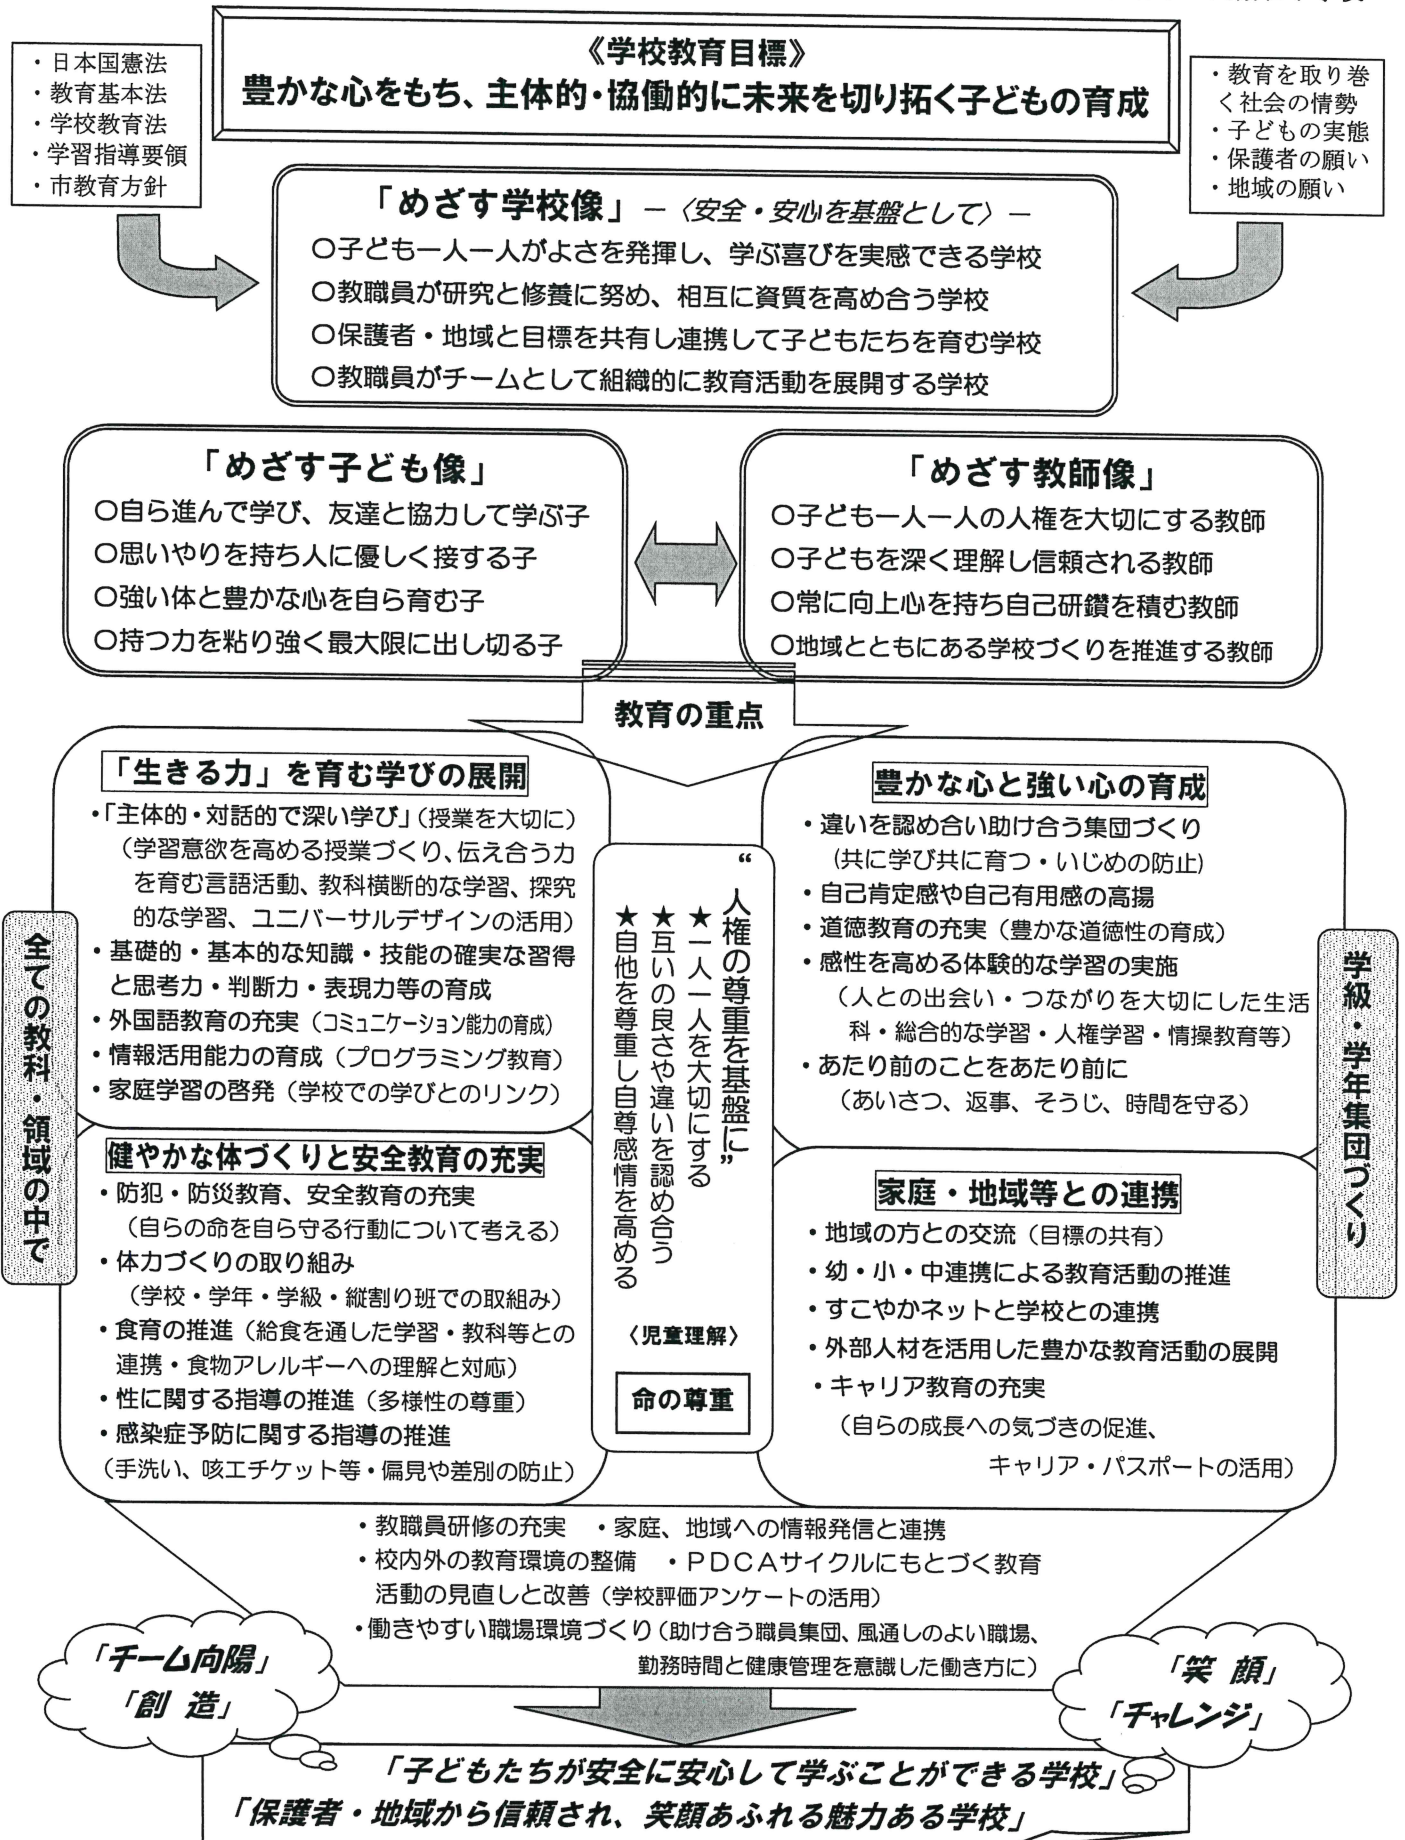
・日本国憲法
・教育基本法
・学校教育法
・学習指導要領
・市教育方針

《学校教育目標》
豊かな心をもち、主体的・協働的に未来を切り拓く子どもの育成

・教育を取り巻く社会の情勢
・子どもの実態
・保護者の願い
・地域の願い

「めざす学校像」 ―〈安全・安心を基盤として〉―
○子ども一人一人がよさを発揮し、学ぶ喜びを実感できる学校
○教職員が研究と修養に努め、相互に資質を高め合う学校
○保護者・地域と目標を共有し連携して子どもたちを育む学校
○教職員がチームとして組織的に教育活動を展開する学校

「めざす子ども像」
○自ら進んで学び、友達と協力して学ぶ子
○思いやりを持ち人に優しく接する子
○強い体と豊かな心を自ら育む子
○持つ力を粘り強く最大限に出し切る子

「めざす教師像」
○子ども一人一人の人権を大切にする教師
○子どもを深く理解し信頼される教師
○常に向上心を持ち自己研鑽を積む教師
○地域とともにある学校づくりを推進する教師

教育の重点

全ての教科・領域の中で

「生きる力」を育む学びの展開
・「主体的・対話的で深い学び」(授業を大切に)
(学習意欲を高める授業づくり、伝え合う力を育む言語活動、教科横断的な学習、探究的な学習、ユニバーサルデザインの活用)
・基礎的・基本的な知識・技能の確実な習得と思考力・判断力・表現力等の育成
・外国語教育の充実(コミュニケーション能力の育成)
・情報活用能力の育成(プログラミング教育)
・家庭学習の啓発(学校での学びとのリンク)

"人権の尊重を基盤に"
★一人一人を大切にする
★互いの良さや違いを認め合う
★自他を尊重し自尊感情を高める
〈児童理解〉
命の尊重

豊かな心と強い心の育成
・違いを認め合い助け合う集団づくり
(共に学び共に育つ・いじめの防止)
・自己肯定感や自己有用感の高揚
・道徳教育の充実(豊かな道徳性の育成)
・感性を高める体験的な学習の実施
(人との出会い・つながりを大切にした生活科・総合的な学習・人権学習・情操教育等)
・あたり前のことをあたり前に
(あいさつ、返事、そうじ、時間を守る)

学級・学年集団づくり

健やかな体づくりと安全教育の充実
・防犯・防災教育、安全教育の充実
(自らの命を自ら守る行動について考える)
・体力づくりの取り組み
(学校・学年・学級・縦割り班での取組み)
・食育の推進(給食を通した学習・教科等との連携・食物アレルギーへの理解と対応)
・性に関する指導の推進(多様性の尊重)
・感染症予防に関する指導の推進
(手洗い、咳エチケット等・偏見や差別の防止)

家庭・地域等との連携
・地域の方との交流(目標の共有)
・幼・小・中連携による教育活動の推進
・すこやかネットと学校との連携
・外部人材を活用した豊かな教育活動の展開
・キャリア教育の充実
(自らの成長への気づきの促進、キャリア・パスポートの活用)

・教職員研修の充実 ・家庭、地域への情報発信と連携
・校内外の教育環境の整備 ・PDCAサイクルにもとづく教育活動の見直しと改善(学校評価アンケートの活用)
・働きやすい職場環境づくり(助け合う職員集団、風通しのよい職場、勤務時間と健康管理を意識した働き方に)

「チーム向陽」
「創 造」

「笑 顔」
「チャレンジ」

「子どもたちが安全に安心して学ぶことができる学校」
「保護者・地域から信頼され、笑顔あふれる魅力ある学校」